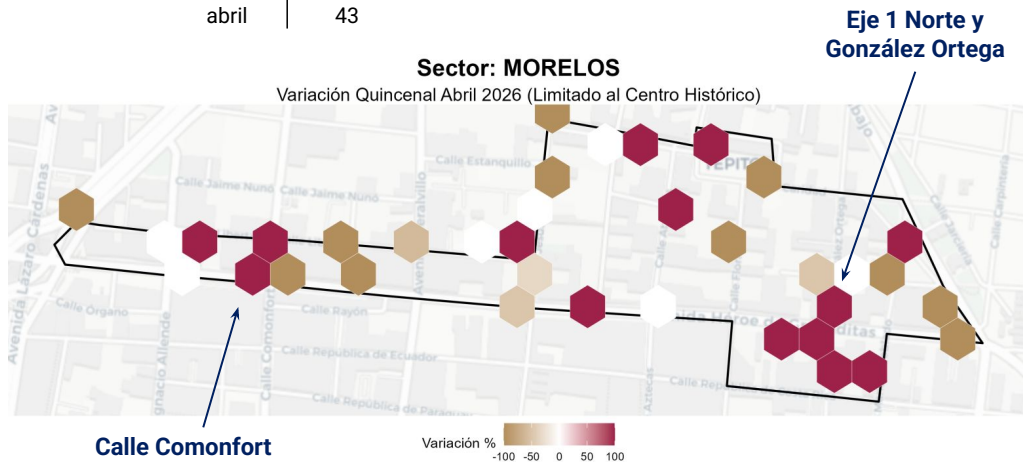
abril | 43

Eje 1 Norte y González Ortega

Sector: MORELOS
Variación Quincenal Abril 2026 (Limitado al Centro Histórico)

Calle Estanquillo
Calle Jaime Nunó
Calle Jaime Nunó
Avenida Lázaro Cárdenas
Calle Organo
Calle Rayón
Calle Comonfort
Calle República de Ecuador
Calle República de Paraguay
Ignacio Allende
Avenida Peralvillo
Calle Carpintería
Calle Zarzaría
González Ortega
Avenida Héroe de Granaditas
Tepito
Aztecas

Calle Comonfort

Variación %
-100 -50 0 50 100